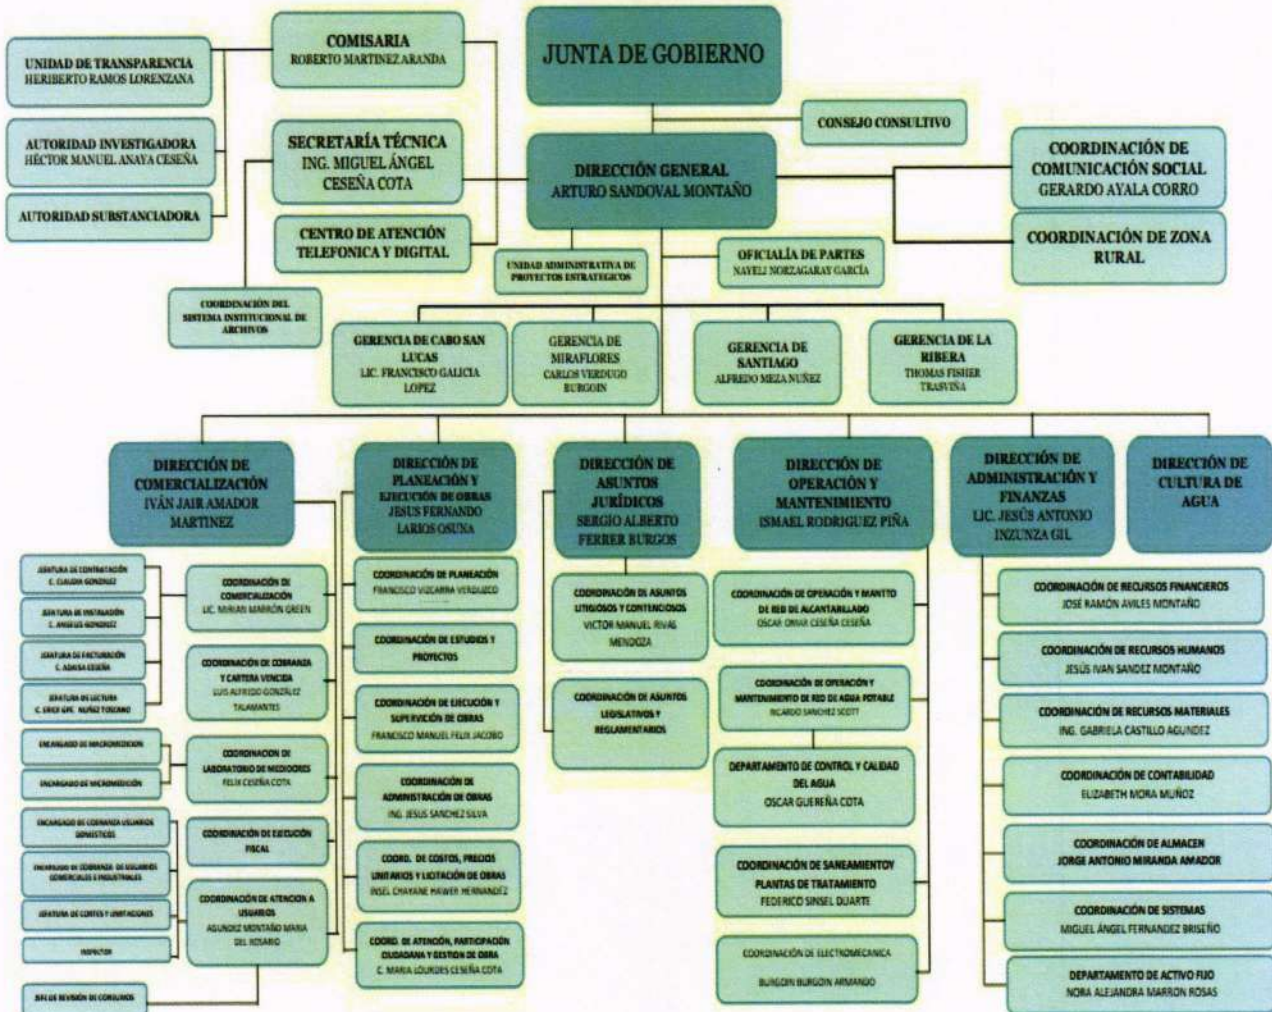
JUNTA DE GOBIERNO

COMISARIA
ROBERTO MARTINEZ ARANDA

UNIDAD DE TRANSPARENCIA
HERIBERTO RAMOS LORENZANA

AUTORIDAD INVESTIGADORA
HÉCTOR MANUEL ANAYA CESEÑA

AUTORIDAD SUBSTANCIADORA

SECRETARÍA TÉCNICA
ING. MIGUEL ÁNGEL CESEÑA COTA

CENTRO DE ATENCIÓN TELEFONICA Y DIGITAL

CONSEJO CONSULTIVO

DIRECCIÓN GENERAL
ARTURO SANDOVAL MONTAÑO

COORDINACIÓN DE COMUNICACIÓN SOCIAL
GERARDO AYALA CORRO

COORDINACIÓN DE ZONA RURAL

UNIDAD ADMINISTRATIVA DE PROYECTOS ESTRATEGICOS

OFICIALÍA DE PARTES
NAYELI NORZAGARAY GARCÍA

COORDINACIÓN DEL SISTEMA INSTITUCIONAL DE ARCHIVOS

GERENCIA DE CABO SAN LUCAS
LIC. FRANCISCO GALICIA LOPEZ

GERENCIA DE MIRAFLORES
CARLOS VERDUGO BURGOIN

GERENCIA DE SANTIAGO
ALFREDO MEZA NUÑEZ

GERENCIA DE LA RIBERA
THOMAS FISHER TRASVIÑA

DIRECCIÓN DE COMERCIALIZACIÓN
IVÁN JAIR AMADOR MARTINEZ

DIRECCIÓN DE PLANEACIÓN Y EJECUCIÓN DE OBRAS
JESUS FERNANDO LARIOS OSUNA

DIRECCIÓN DE ASUNTOS JURÍDICOS
SERGIO ALBERTO FERRER BURGOS

DIRECCIÓN DE OPERACIÓN Y MANTENIMIENTO
ISMAEL RODRIGUEZ PIÑA

DIRECCIÓN DE ADMINISTRACIÓN Y FINANZAS
LIC. JESÚS ANTONIO INZUNZA GIL

DIRECCIÓN DE CULTURA DE AGUA

JEFATURA DE CONTRATACIÓN
C. CLAUDIA GONZALEZ

JEFATURA DE INSTALACIÓN
C. ANGELES GONZALEZ

JEFATURA DE FACTURACIÓN
C. ADALSA CESEÑA

JEFATURA DE LECTURA
C. ERICK GPE. NUÑEZ TOSCANO

ENCARGADO DE MACROMEDICION

ENCARGADO DE MICROMEDICIÓN

ENCARGADO DE COBRANZA USUARIOS DOMESTICOS

ENCARGADO DE COBRANZA DE USUARIOS COMERCIALES E INDUSTRIALES

JEFATURA DE CORTES Y LIMITACIONES

INSPECTOR

JEFE DE REVISIÓN DE CONSUMOS

COORDINACIÓN DE COMERCIALIZACIÓN
LIC. MIRIAM MARRÓN GREEN

COORDINACIÓN DE COBRANZA Y CARTERA VENCIDA
LUIS ALFREDO GONZÁLEZ TALAMANTES

COORDINACION DE LABORATORIO DE MEDIDORES
FELIX CESEÑA COTA

COORDINACIÓN DE EJECUCIÓN FISCAL

COORDINACIÓN DE ATENCION A USUARIOS
AGUNDEZ MONTAÑO MARIA DEL ROSARIO

COORDINACIÓN DE PLANEACIÓN
FRANCISCO VIZCARRA VERDUGO

COORDINACIÓN DE ESTUDIOS Y PROYECTOS

COORDINACIÓN DE EJECUCIÓN Y SUPERVICIÓN DE OBRAS
FRANCISCO MANUEL FELIX JACOBO

COORDINACIÓN DE ADMINISTRACIÓN DE OBRAS
ING. JESUS SANCHEZ SILVA

COORD. DE COSTOS, PRECIOS UNITARIOS Y LICITACIÓN DE OBRAS
INSEL CHAYANE HAWER HERNANDEZ

COORD. DE ATENCIÓN, PARTICIPACIÓN CIUDADANA Y GESTION DE OBRA
C. MARIA LOURDES CESEÑA COTA

COORDINACIÓN DE ASUNTOS LITIGIOSOS Y CONTENCIOSOS
VICTOR MANUEL RIVAS MENDOZA

COORDINACIÓN DE ASUNTOS LEGISLATIVOS Y REGLAMENTARIOS

COORDINACIÓN DE OPERACIÓN Y MANTTO DE RED DE ALCANTARILLADO
OSCAR OMAR CESEÑA CESEÑA

COORDINACIÓN DE OPERACIÓN Y MANTENIMIENTO DE RED DE AGUA POTABLE
RICARDO SANCHEZ SCOTT

DEPARTAMENTO DE CONTROL Y CALIDAD DEL AGUA
OSCAR GUEREÑA COTA

COORDINACIÓN DE SANEAMIENTOY PLANTAS DE TRATAMIENTO
FEDERICO SINSEL DUARTE

COORDINACIÓN DE ELECTROMECANICA
BURGOIN BURGOIN ARMANDO

COORDINACIÓN DE RECURSOS FINANCIEROS
JOSE RAMÓN AVILES MONTAÑO

COORDINACIÓN DE RECURSOS HUMANOS
JESÚS IVAN SANDEZ MONTAÑO

COORDINACIÓN DE RECURSOS MATERIALES
ING. GABRIELA CASTILLO AGUNDEZ

COORDINACIÓN DE CONTABILIDAD
ELIZABETH MORA MUÑOZ

COORDINACIÓN DE ALMACEN
JORGE ANTONIO MIRANDA AMADOR

COORDINACIÓN DE SISTEMAS
MIGUEL ÁNGEL FERNANDEZ BRISEÑO

DEPARTAMENTO DE ACTIVO FIJO
NORA ALEJANDRA MARRON ROSAS